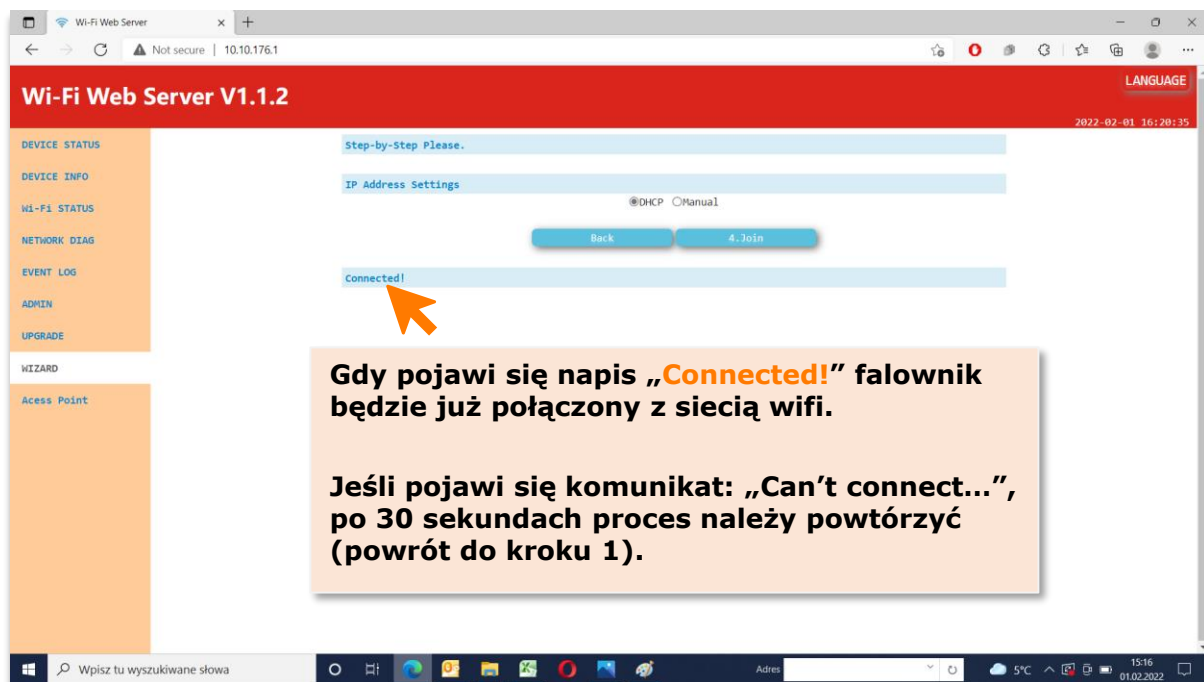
Wi-Fi Web Server ×

Not secure | 10.10.176.1

Wi-Fi Web Server V1.1.2

LANGUAGE

2022-02-01 16:20:35

DEVICE STATUS
DEVICE INFO
Wi-Fi STATUS
NETWORK DIAG
EVENT LOG
ADMIN
UPGRADE
WIZARD
Acess Point

Step-by-Step Please.

IP Address Settings

DHCP Manual

Back 4.Join

Connected!

Gdy pojawi się napis „Connected!” falownik będzie już połączony z siecią wifi.

Jeśli pojawi się komunikat: „Can’t connect…”, po 30 sekundach proces należy powtórzyć (powrót do kroku 1).

Wpisz tu wyszukiwane słowa

Adres

5°C

15:16
01.02.2022